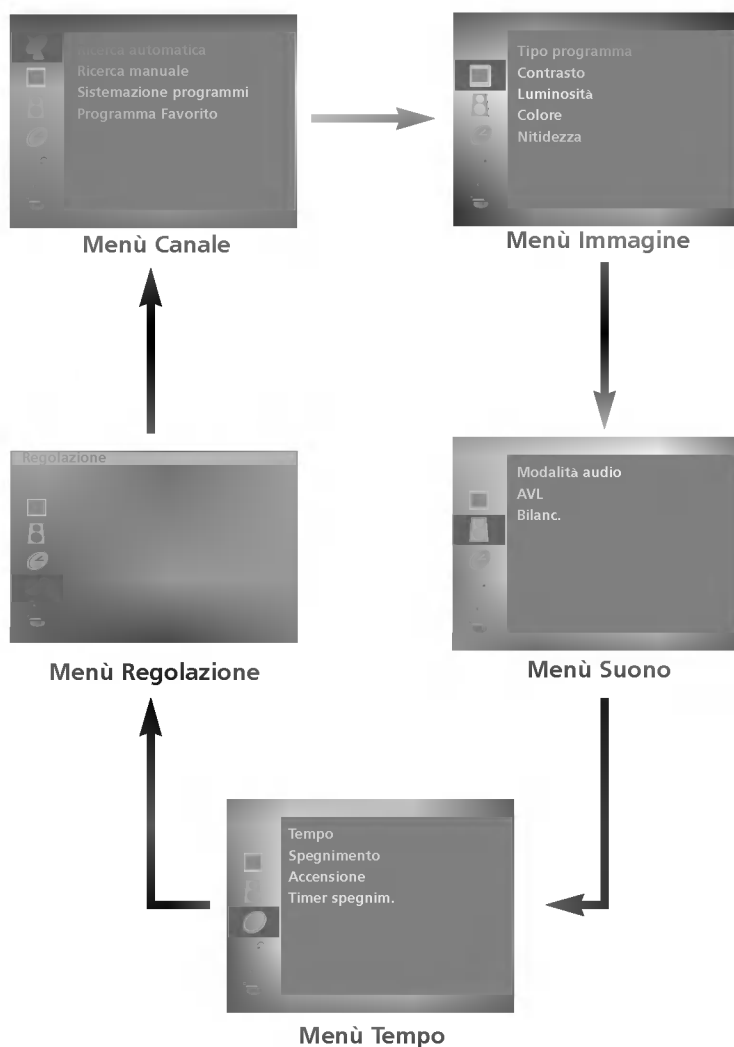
Ricerca automatica
Ricerca manuale
Sistemazione programmi
Programma Favorito

Menù Canale

Tipo programma
Contrasto
Luminosità
Colore
Nitidezza

Menù Immagine

Regolazione

Menù Regolazione

Modalità audio
AVL
Bilanc.

Menù Suono

Tempo
Spegnimento
Accensione
Timer spegnim.

Menù Tempo